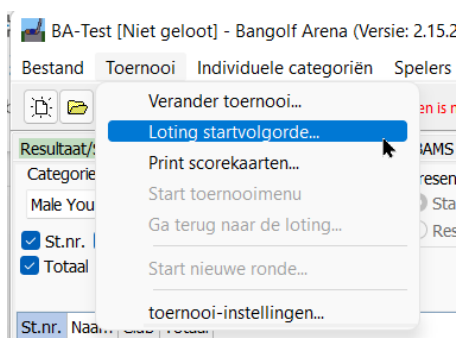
BA-Test [Niet geloot] - Bangolf Arena (Versie: 2.15.2

Bestand Toernooi Individuele categoriën Spelers

Verander toernooi...
Loting startvolgorde...
Print scorekaarten...
Start toernooimenu
Ga terug naar de loting...
Start nieuwe ronde...
toernooi-instellingen...

en is nu

Resultaat/

Categorie

Male You

St.nr.

Totaal

St.nr. Naam Club Totaal

EAMS

resen

Sta

Res